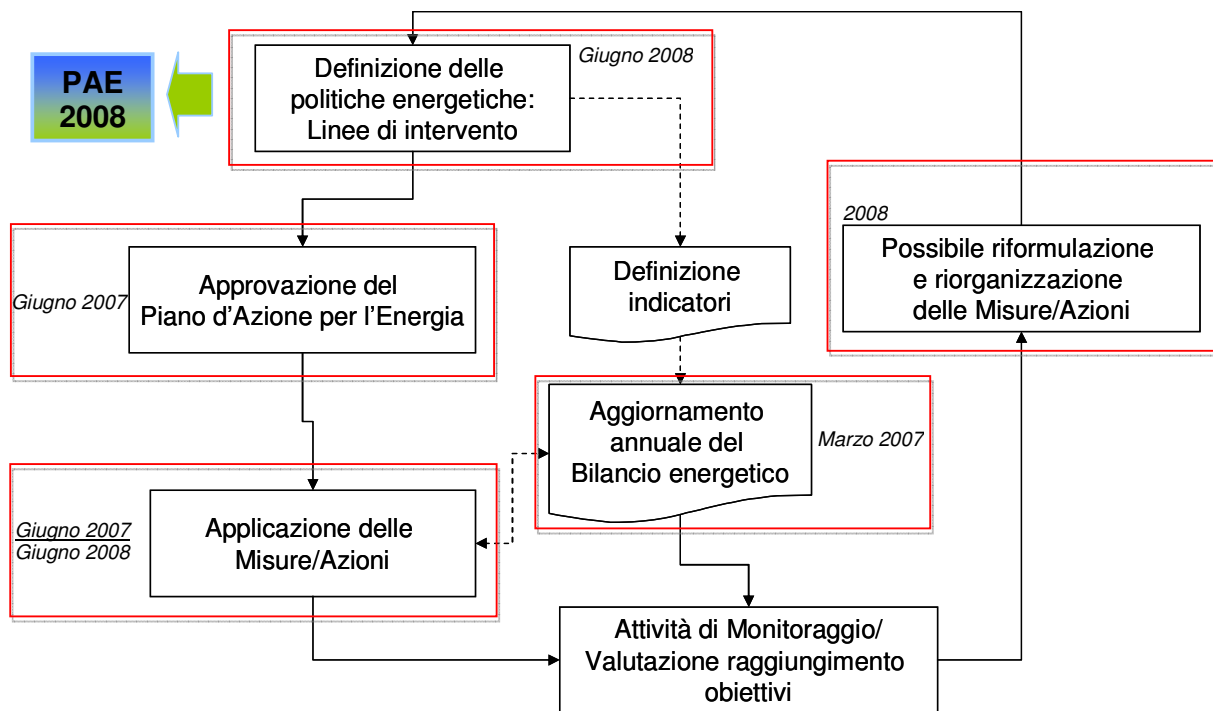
PAE 2008

Definizione delle politiche energetiche: Linee di intervento

Giugno 2008

Giugno 2007

Approvazione del Piano d'Azione per l'Energia

Definizione indicatori

2008

Possibile riformulazione e riorganizzazione delle Misure/Azioni

Aggiornamento annuale del Bilancio energetico

Marzo 2007

Giugno 2007
Giugno 2008

Applicazione delle Misure/Azioni

Attività di Monitoraggio/ Valutazione raggiungimento obiettivi